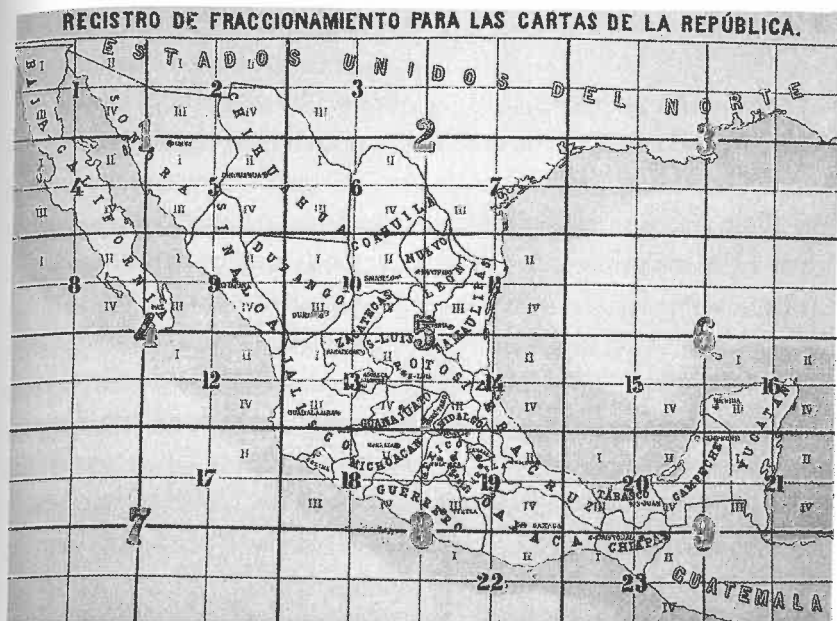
REGISTRO DE FRACCIONAMIENTO PARA LAS CARTAS DE LA REPÚBLICA.

ESTADOS UNIDOS DEL NORTE

BAJA CALIFORNIA

SONORA

CHIHUAHUA

COAHUILA

NUEVO LEON

TAMAULIPAS

DURANGO

SINALOA

ZACATECAS

S. LUIS POTOSI

JALISCO

GUANAJUATO

HIDALGO

MICHOACAN

MEXICO

VERACRUZ

GUERRERO

PUEBLA

OAXACA

TABASCO

CHIAPAS

CAMPECHE

YUCATAN

GUATEMALA

1 2 3 4 5 6 7 8 9 10 12 13 14 15 16 17 18 19 20 21 22 23

1 2 3 4 5 6 7 8 9

I II III IV